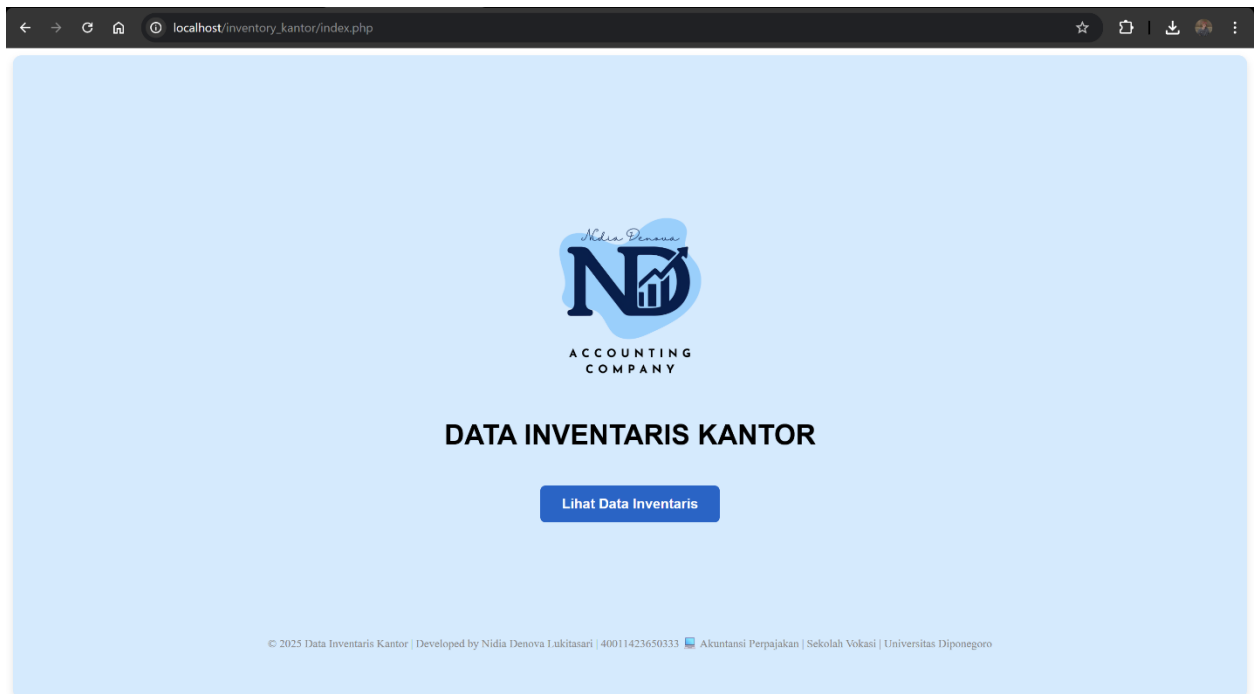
localhost/inventory_kantor/index.php

Nidia Denova

ND

ACCOUNTING COMPANY

DATA INVENTARIS KANTOR

Lihat Data Inventaris

© 2025 Data Inventaris Kantor | Developed by Nidia Denova Lukitasari | 40011423650333 Akuntansi Perpajakan | Sekolah Vokasi | Universitas Diponegoro